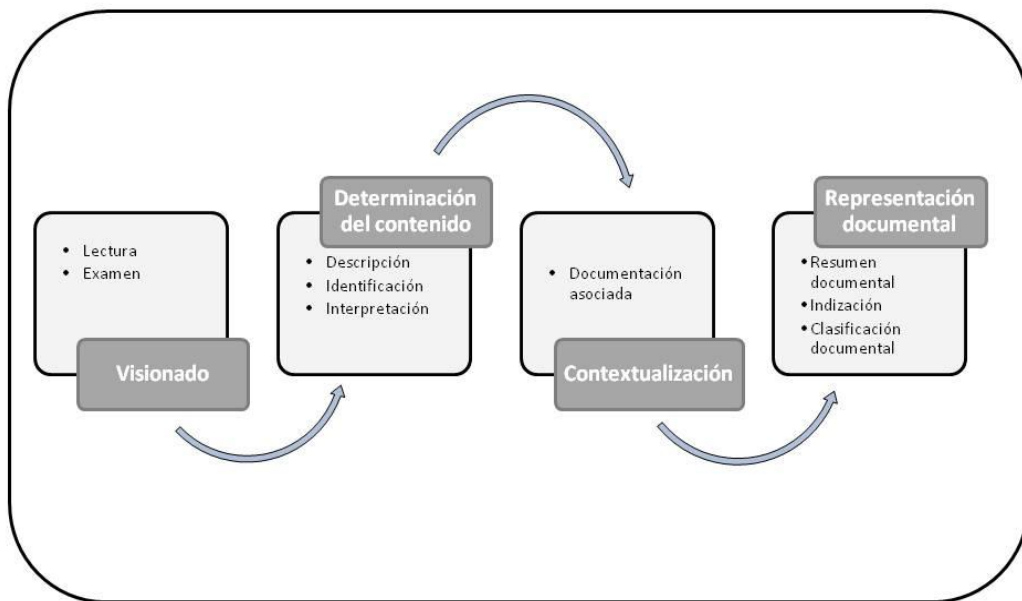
- Lectura
- Examen

Visionado

Determinación del contenido

- Descripción
- Identificación
- Interpretación

- Documentación asociada

Contextualización

Representación documental

- Resumen documental
- Indización
- Clasificación documental